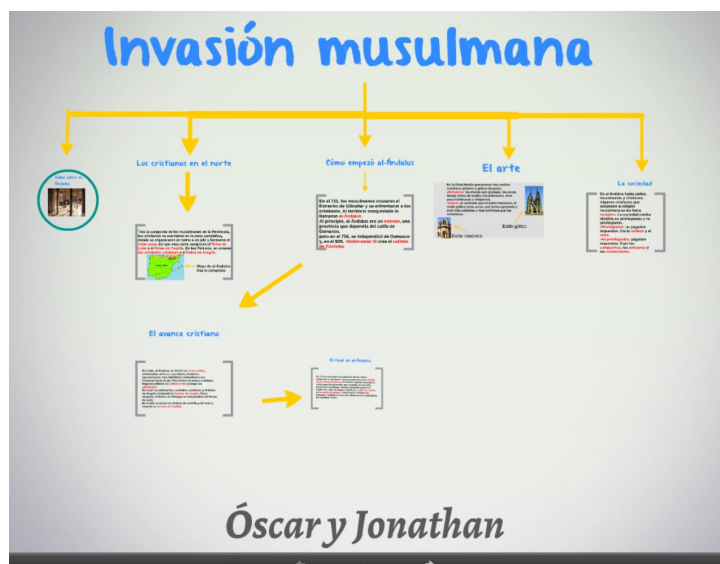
Invasión musulmana

Video sobre el Ándalus

Los cristianos en el norte

Tras la conquista de los musulmanes en la Península, los cristianos se asentaron en la zona cantábrica, donde se organizaron en torno a un jefe y fundaron el reino astur. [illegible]

Mapa de al-Ándalus tras la conquista.

Cómo empezó al-Ándalus

En el 711, los musulmanes cruzaron el Estrecho de Gibraltar y se enfrentaron a los cristianos. Al territorio conquistado lo llamaron al-Ándalus. Al principio, al-Ándalus era un emirato, una provincia que dependía del califa de Damasco, pero en el 756, se independizó de Damasco y, en el 929, Abderramán III crea el califato de Córdoba.

El arte

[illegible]

Estilo románico

Estilo gótico

La sociedad

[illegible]

El avance cristiano

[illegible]

El final de al-Ándalus

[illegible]

Óscar y Jonathan